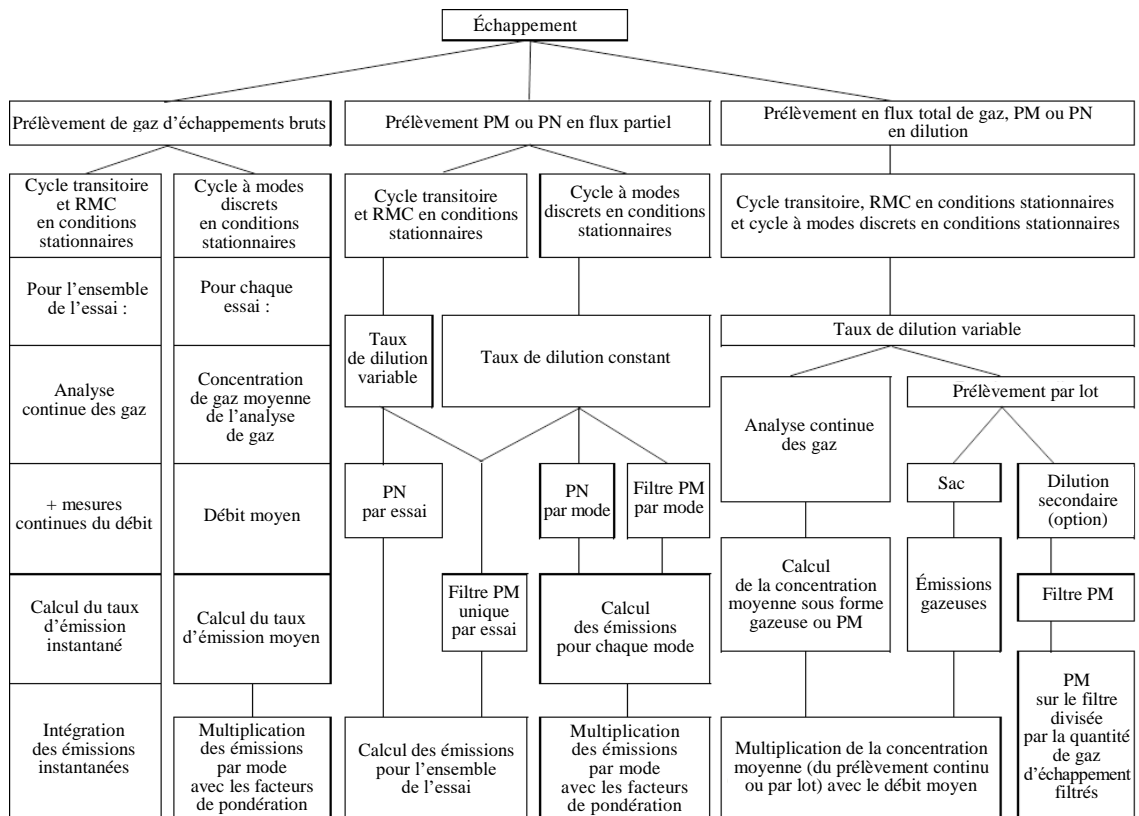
Échappement

Prélèvement de gaz d'échappements bruts

Cycle transitoire et RMC en conditions stationnaires

Pour l'ensemble de l'essai :

Analyse continue des gaz

+ mesures continues du débit

Calcul du taux d'émission instantané

Intégration des émissions instantanées

Cycle à modes discrets en conditions stationnaires

Pour chaque essai :

Concentration de gaz moyenne de l'analyse de gaz

Débit moyen

Calcul du taux d'émission moyen

Multiplication des émissions par mode avec les facteurs de pondération

Prélèvement PM ou PN en flux partiel

Cycle transitoire et RMC en conditions stationnaires

Taux de dilution variable

PN par essai

Filtre PM unique par essai

Calcul des émissions pour l'ensemble de l'essai

Cycle à modes discrets en conditions stationnaires

Taux de dilution constant

PN par mode

Filtre PM par mode

Calcul des émissions pour chaque mode

Multiplication des émissions par mode avec les facteurs de pondération

Prélèvement en flux total de gaz, PM ou PN en dilution

Cycle transitoire, RMC en conditions stationnaires et cycle à modes discrets en conditions stationnaires

Taux de dilution variable

Analyse continue des gaz

Calcul de la concentration moyenne sous forme gazeuse ou PM

Prélèvement par lot

Sac

Émissions gazeuses

Dilution secondaire (option)

Filtre PM

PM sur le filtre divisée par la quantité de gaz d'échappement filtrés

Multiplication de la concentration moyenne (du prélèvement continu ou par lot) avec le débit moyen